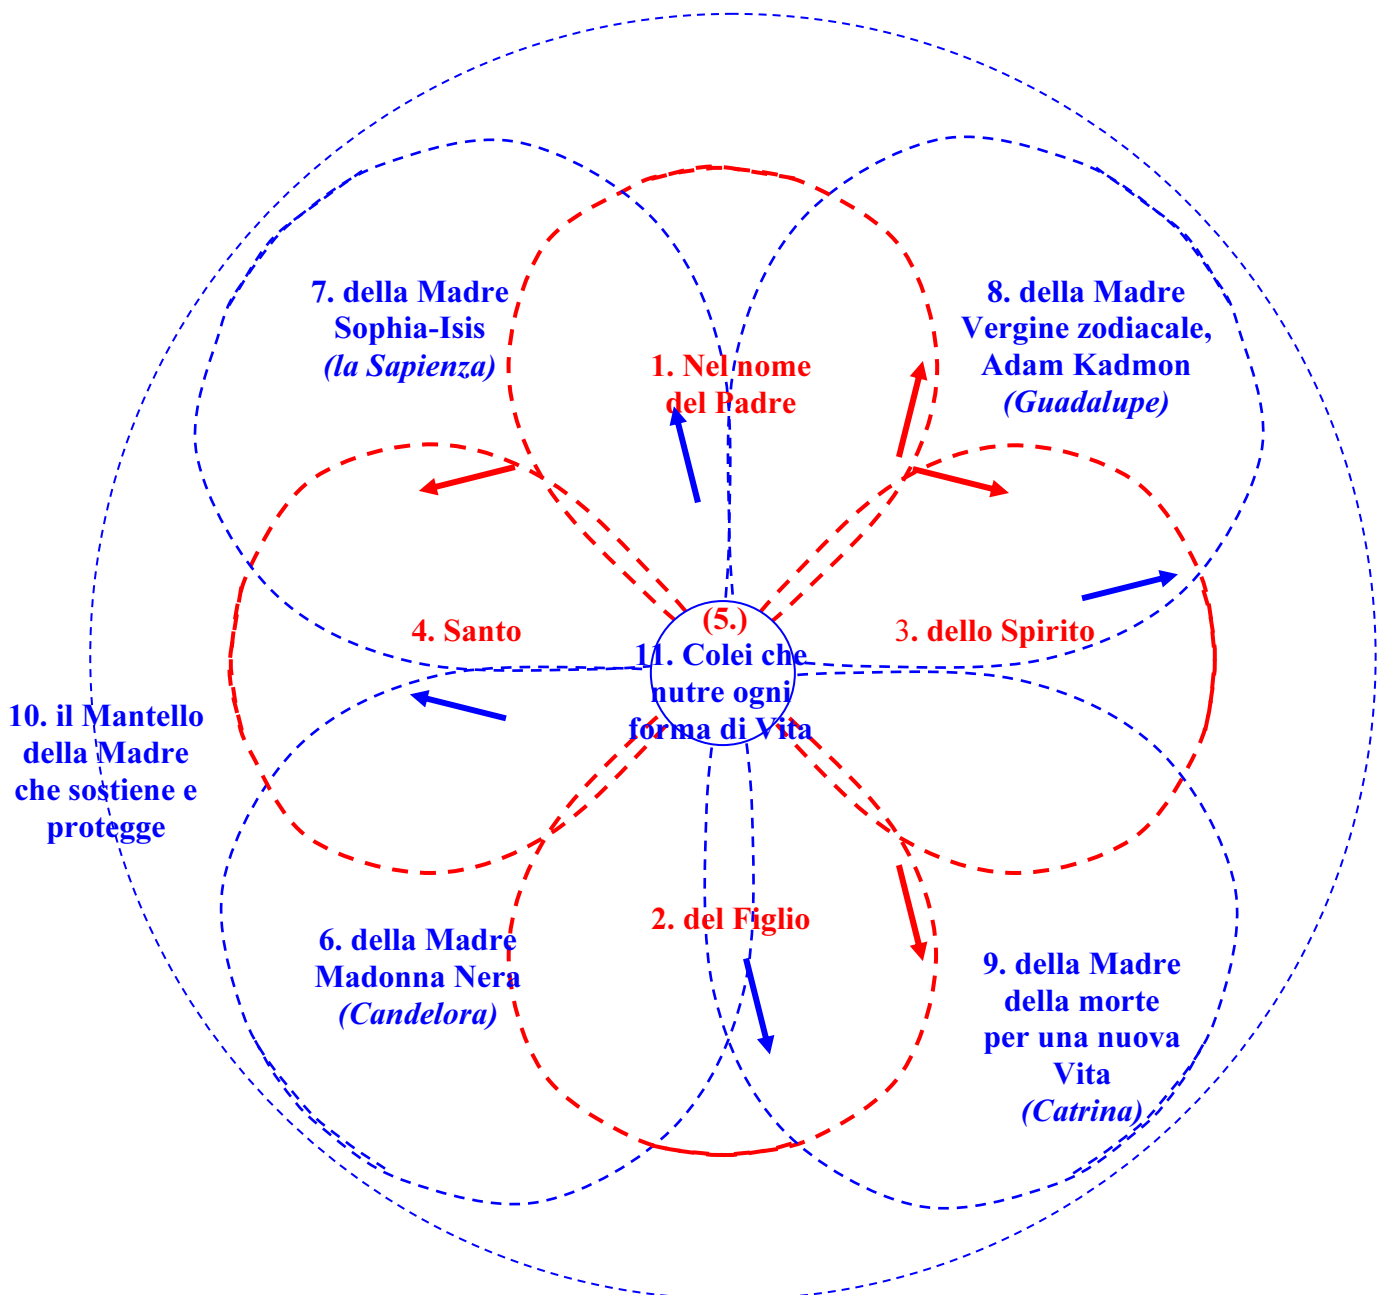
7. della Madre Sophia-Isis *(la Sapienza)*

1. Nel nome del Padre

8. della Madre Vergine zodiacale, Adam Kadmon *(Guadalupe)*

4. Santo

(5.)
11. Colei che nutre ogni forma di Vita

3. dello Spirito

10. il Mantello della Madre che sostiene e protegge

2. del Figlio

6. della Madre Madonna Nera *(Candelora)*

9. della Madre della morte per una nuova Vita *(Catrina)*